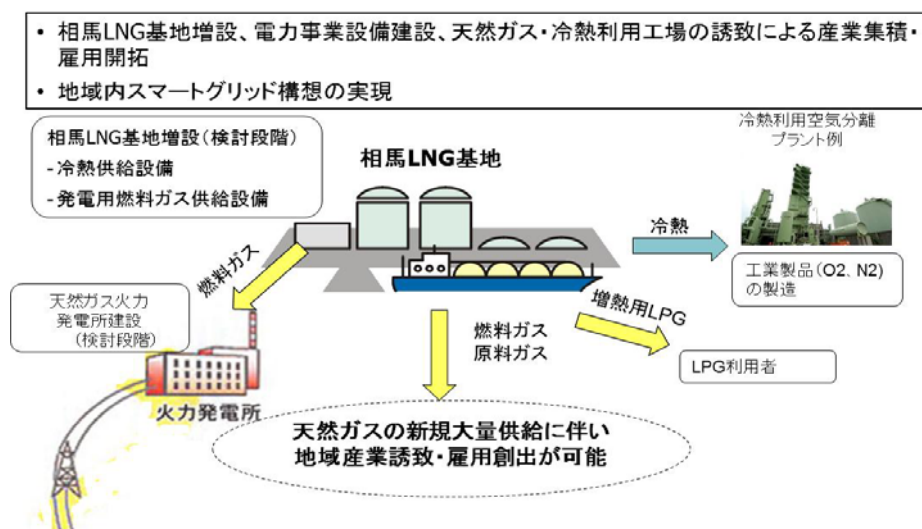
• 相馬LNG基地増設、電力事業設備建設、天然ガス・冷熱利用工場の誘致による産業集積・雇用開拓

• 地域内スマートグリッド構想の実現

相馬LNG基地増設（検討段階）
-冷熱供給設備
-発電用燃料ガス供給設備

相馬LNG基地

冷熱利用空気分離プラント例

冷熱

工業製品（O2、N2）の製造

燃料ガス

天然ガス火力発電所建設（検討段階）

増熱用LPG

燃料ガス
原料ガス

LPG利用者

火力発電所

天然ガスの新規大量供給に伴い
地域産業誘致・雇用創出が可能